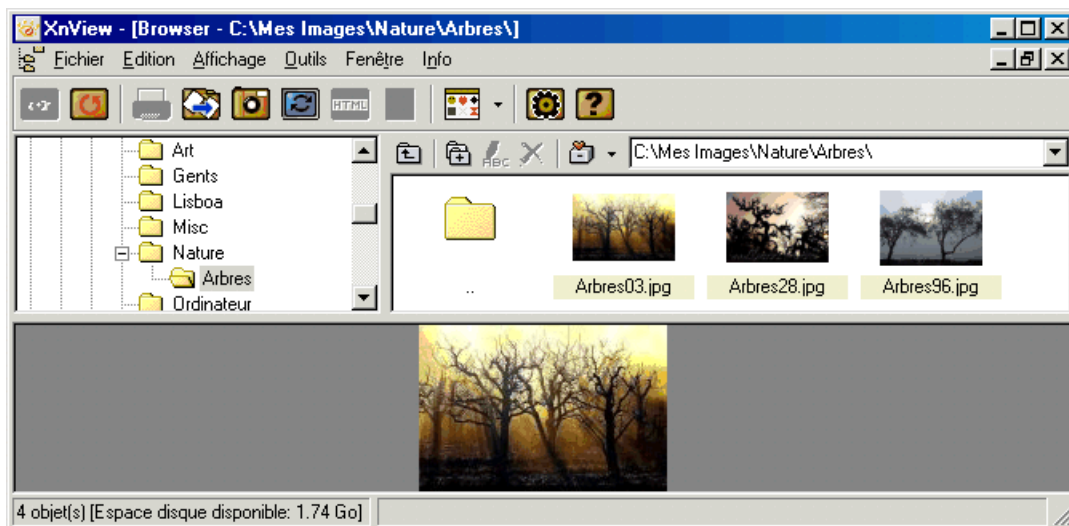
XnView - [Browser - C:\Mes Images\Nature\Arbres\]

Fichier Edition Affichage Outils Fenêtre Info

HTML

Art
Gents
Lisboa
Misc
Nature
Arbres
Ordinateur

C:\Mes Images\Nature\Arbres\

..
Arbres03.jpg
Arbres28.jpg
Arbres96.jpg

4 objet(s) [Espace disque disponible: 1.74 Go]